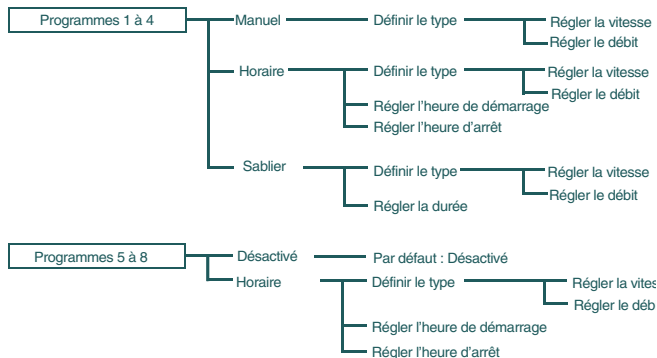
Programmes 1 à 4
Manuel
Définir le type
Régler la vitesse
Régler le débit
Horaire
Définir le type
Régler la vitesse
Régler le débit
Régler l'heure de démarrage
Régler l'heure d'arrêt
Sablier
Définir le type
Régler la vitesse
Régler le débit
Régler la durée

Programmes 5 à 8
Désactivé
Par défaut : Désactivé
Horaire
Définir le type
Régler la vites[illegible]
Régler le déb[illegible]
Régler l'heure de démarrage
Régler l'heure d'arrêt